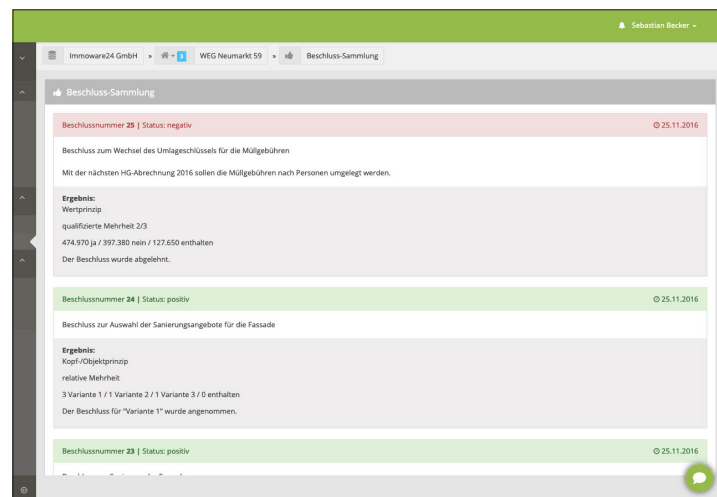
Sebastian Becker

Immoware24 GmbH » » WEG Neumarkt 59 » Beschluss-Sammlung

Beschluss-Sammlung

Beschlussnummer 25 | Status: negativ

25.11.2016

Beschluss zum Wechsel des Umlageschlüssels für die Müllgebühren

Mit der nächsten HG-Abrechnung 2016 sollen die Müllgebühren nach Personen umgelegt werden.

Ergebnis:
Wertprinzip

qualifizierte Mehrheit 2/3

474.970 ja / 397.380 nein / 127.650 enthalten

Der Beschluss wurde abgelehnt.

Beschlussnummer 24 | Status: positiv

25.11.2016

Beschluss zur Auswahl der Sanierungsangebote für die Fassade

Ergebnis:
Kopf-/Objektprinzip

relative Mehrheit

3 Variante 1 / 1 Variante 2 / 1 Variante 3 / 0 enthalten

Der Beschluss für "Variante 1" wurde angenommen.

Beschlussnummer 23 | Status: positiv

25.11.2016

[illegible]